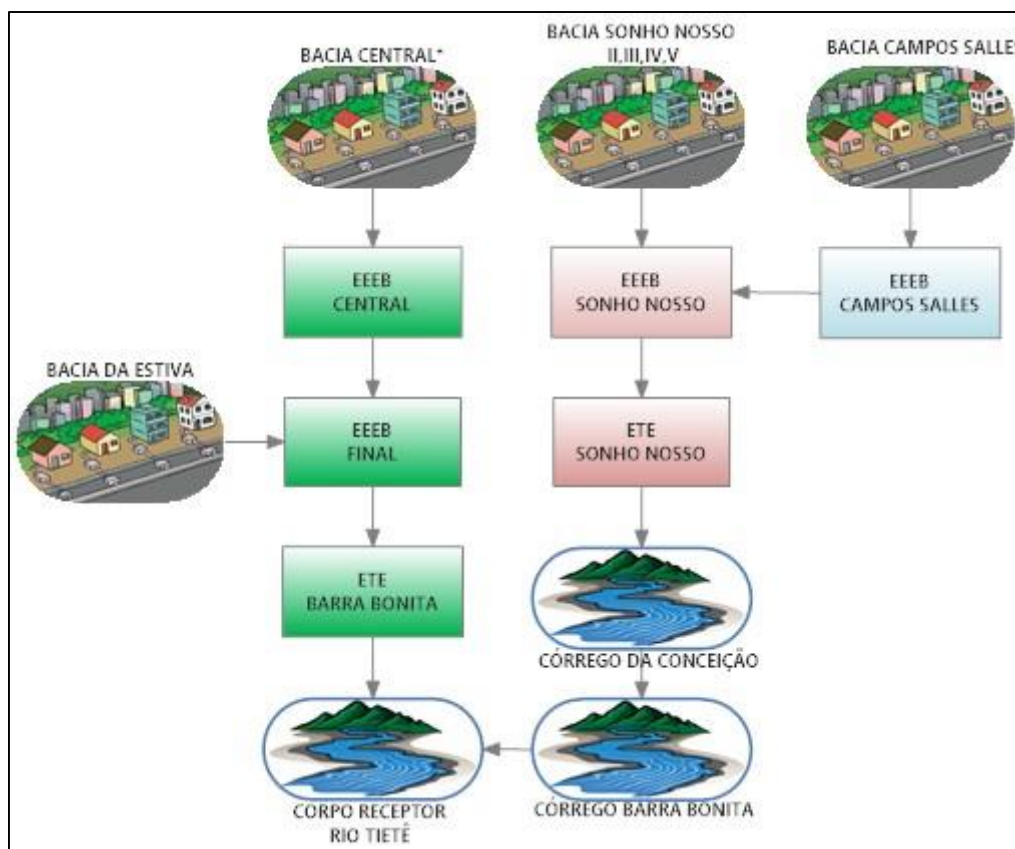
BACIA CENTRAL*

BACIA SONHO NOSSO II,III,IV,V

BACIA CAMPOS SALLE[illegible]

EEEB CENTRAL

EEEB SONHO NOSSO

EEEB CAMPOS SALLES

BACIA DA ESTIVA

EEEB FINAL

ETE SONHO NOSSO

ETE BARRA BONITA

CÓRREGO DA CONCEIÇÃO

CORPO RECEPTOR RIO TIETÊ

CÓRREGO BARRA BONITA